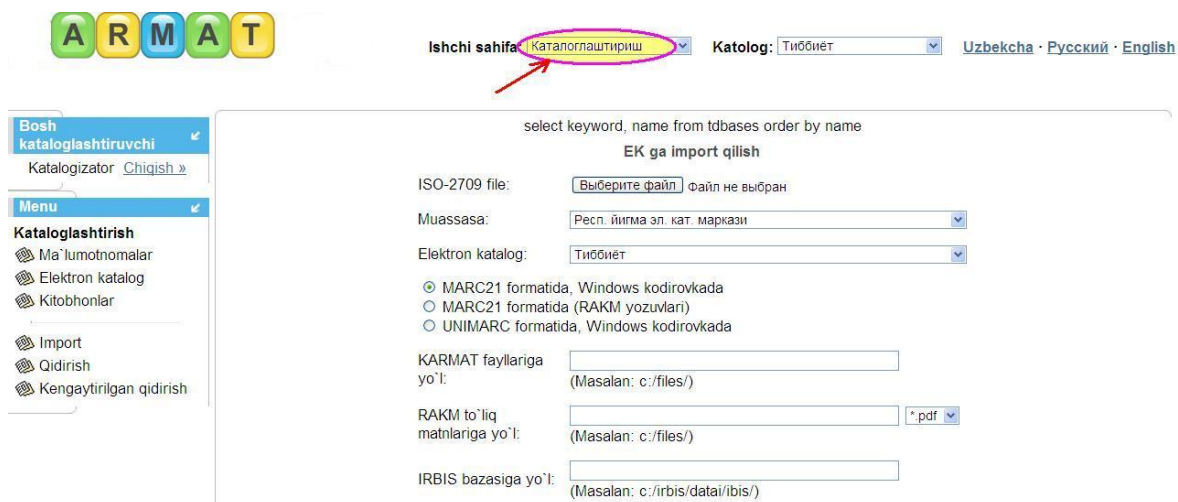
ARMAT

Ishchi sahifa: Каталоглаштириш Katolog: Тиббиёт Uzbekcha · Русский · English

Bosh kataloglashtiruvchi
Katalogizator Chiqish »

Menu
Kataloglashtirish
Ma`lumotnomalar
Elektron katalog
Kitobhonlar

Import
Qidirish
Kengaytirilgan qidirish

select keyword, name from tdbases order by name
EK ga import qilish

ISO-2709 file: Выберите файл Файл не выбран

Muassasa: Респ. йигма эл. кат. маркази

Elektron katalog: Тиббиёт

MARC21 formatida, Windows kodirovkada
MARC21 formatida (RAKM yozuvlari)
UNIMARC formatida, Windows kodirovkada

KARMAT fayllariga yo`l: (Masalan: c:/files/)

RAKM to`liq matnlariga yo`l: *.pdf (Masalan: c:/files/)

IRBIS bazasiga yo`l: (Masalan: c:/irbis/datai/ibis/)